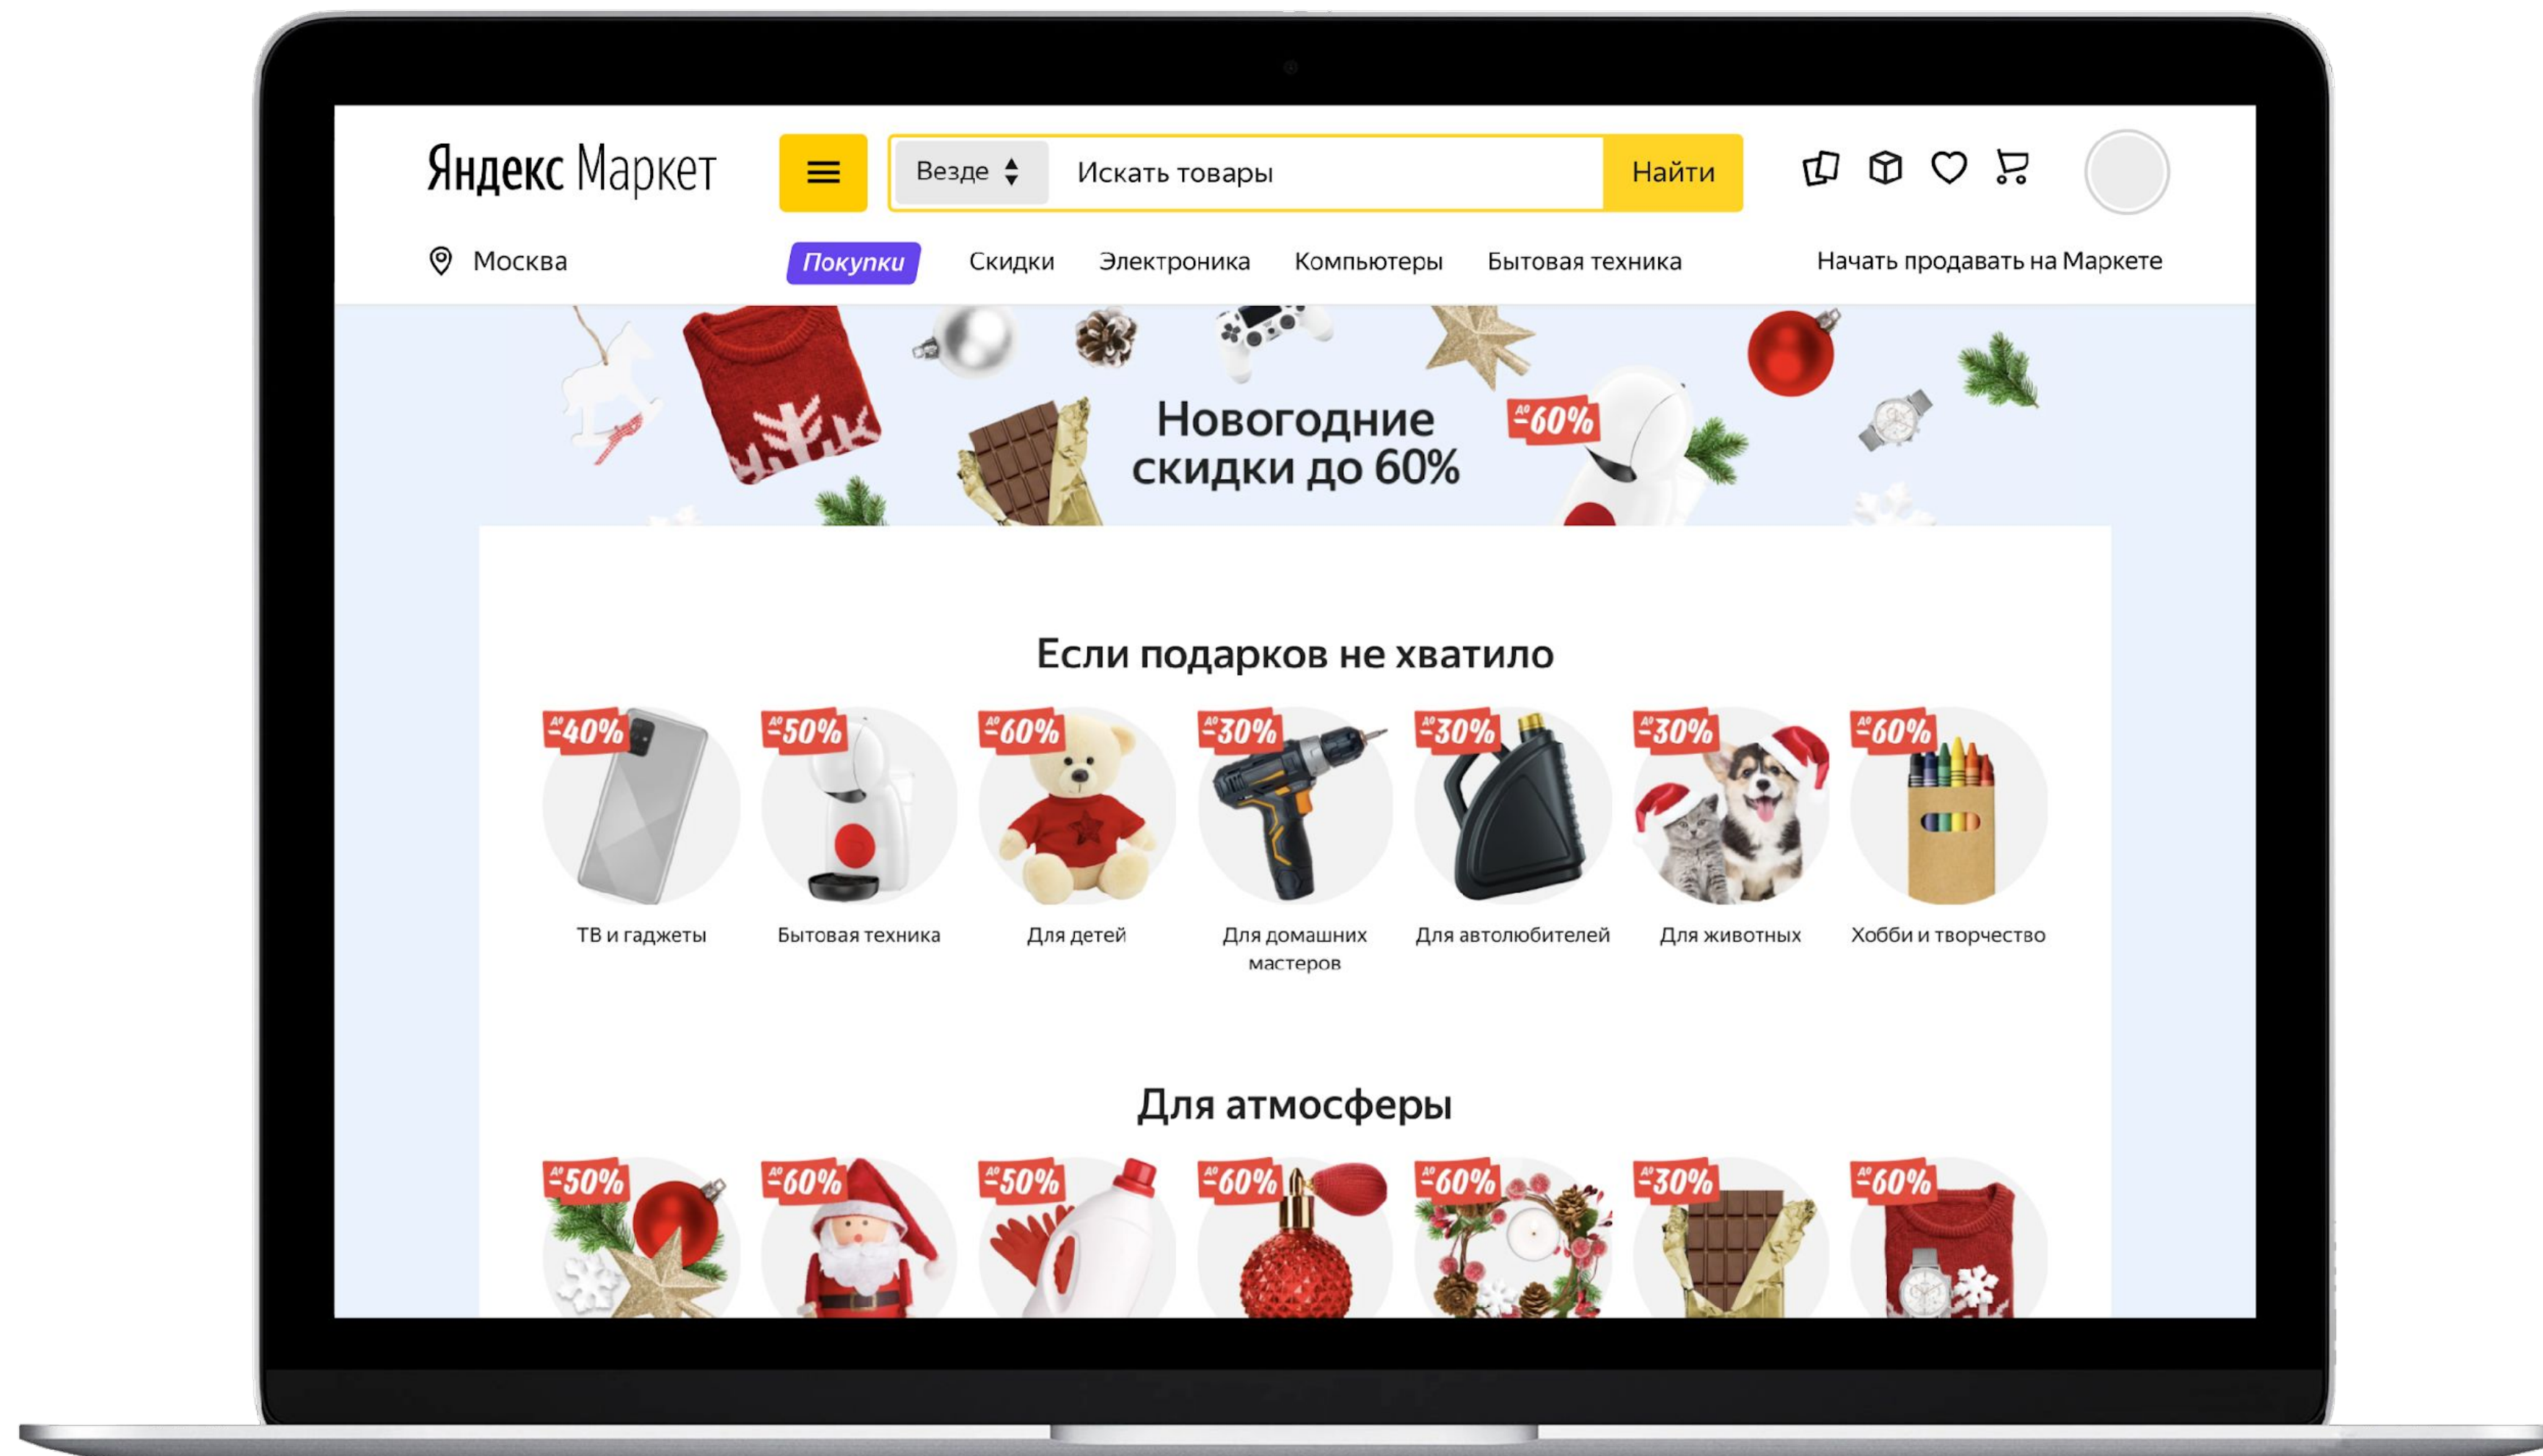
Яндекс Маркет

Везде

Искать товары

Найти

Москва

Покупки

Скидки

Электроника

Компьютеры

Бытовая техника

Начать продавать на Маркете

Новогодние скидки до 60%

до -60%

Если подарков не хватило

до -40%
ТВ и гаджеты

до -50%
Бытовая техника

до -60%
Для детей

до -30%
Для домашних мастеров

до -30%
Для автолюбителей

до -30%
Для животных

до -60%
Хобби и творчество

Для атмосферы

до -50%

до -60%

до -50%

до -60%

до -60%

до -30%

до -60%